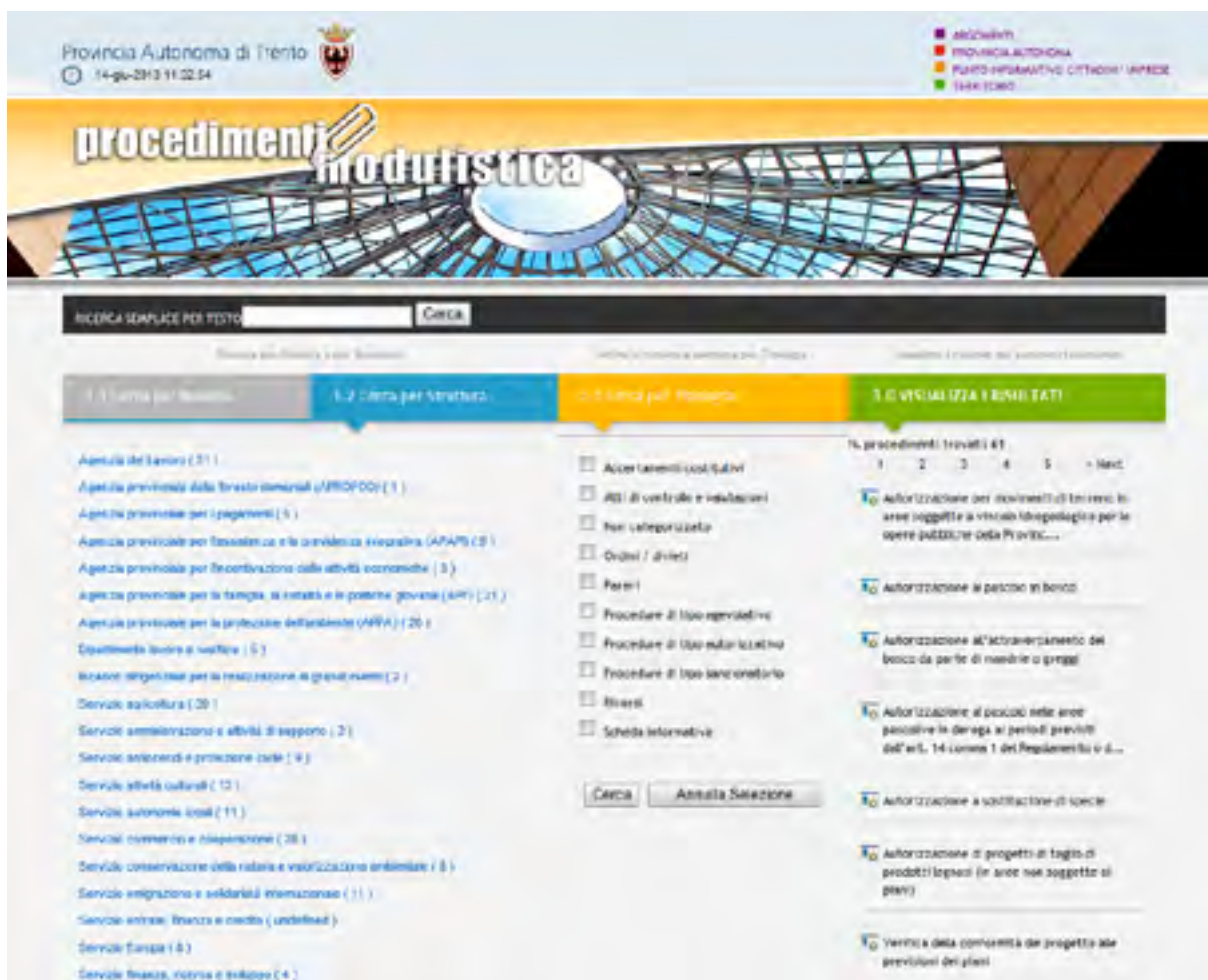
Provincia Autonoma di Trento
14-giu-2013 11:32:34

ARGOMENTI
PROVINCIA AUTONOMA
PUNTO INFORMATIVO CITTADINI IMPRESE
TERRITORIO

procedimenti modulistica

RICERCA SEMPLICE PER TESTO Cerca

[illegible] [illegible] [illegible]

1.1 Cerca per Tematica
1.2 Cerca per Struttura
2.1 Cerca per Tipologia
3.0 VISUALIZZA I RISULTATI

Agenzia del lavoro ( 31 )
Agenzia provinciale delle foreste demaniali (APROFOD) ( 1 )
Agenzia provinciale per i pagamenti ( 5 )
Agenzia provinciale per l'assistenza e la previdenza integrativa (APAPI) ( 8 )
Agenzia provinciale per l'incentivazione delle attività economiche ( 3 )
Agenzia provinciale per la famiglia, la natalità e le politiche giovanili (APF) ( 21 )
Agenzia provinciale per la protezione dell'ambiente (APPA) ( 26 )
Dipartimento lavoro e welfare ( 5 )
Incarico dirigenziale per la realizzazione di grandi eventi ( 2 )
Servizio agricoltura ( 39 )
Servizio amministrazione e attività di supporto ( 2 )
Servizio antincendi e protezione civile ( 9 )
Servizio attività culturali ( 12 )
Servizio autonomie locali ( 11 )
Servizio commercio e cooperazione ( 28 )
Servizio conservazione della natura e valorizzazione ambientale ( 8 )
Servizio emigrazione e solidarietà internazionale ( 11 )
Servizio entrate, finanza e credito ( undefined )
Servizio Europa ( 4 )
Servizio finanza, ricerca e sviluppo ( 4 )

Accertamenti costitutivi
Atti di controllo e valutazioni
Non categorizzato
Ordini / divieti
Pareri
Procedure di tipo approvativo
Procedure di tipo autorizzativo
Procedure di tipo sanzionatorio
Ricorsi
Scheda informativa

Cerca
Annulla Selezione

N. procedimenti trovati 41
1 2 3 4 5 » Next
Autorizzazione per movimenti di terreno in aree soggette a vincolo idrogeologico per le opere pubbliche della Provinc...
Autorizzazione al pascolo in bosco
Autorizzazione all'attraversamento del bosco da parte di mandrie o greggi
Autorizzazione ai pascoli nelle aree pascolive in deroga ai periodi previsti dall'art. 14 comma 1 del Regolamento o d...
Autorizzazione a sostituzione di specie
Autorizzazione di progetti di taglio di prodotti legnosi (in aree non soggette ai piani)
Verifica della conformità del progetto alle previsioni dei piani